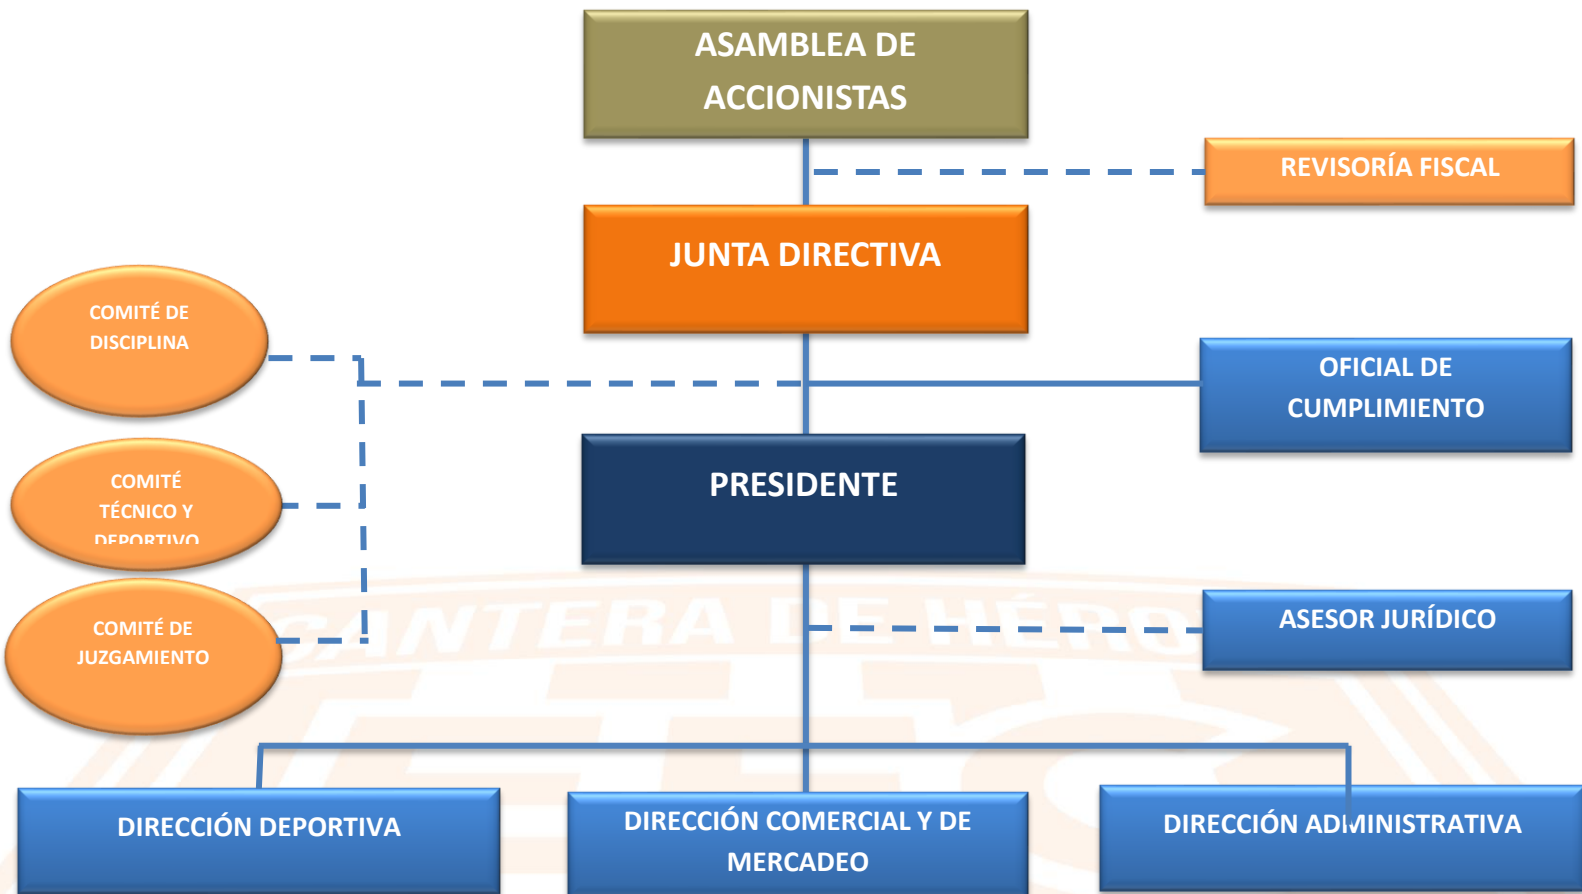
ASAMBLEA DE ACCIONISTAS

REVISORÍA FISCAL

JUNTA DIRECTIVA

COMITÉ DE DISCIPLINA

OFICIAL DE CUMPLIMIENTO

COMITÉ TÉCNICO Y DEPORTIVO

PRESIDENTE

COMITÉ DE JUZGAMIENTO

ASESOR JURÍDICO

CANTERA DE HÉROES

DIRECCIÓN DEPORTIVA

DIRECCIÓN COMERCIAL Y DE MERCADEO

DIRECCIÓN ADMINISTRATIVA